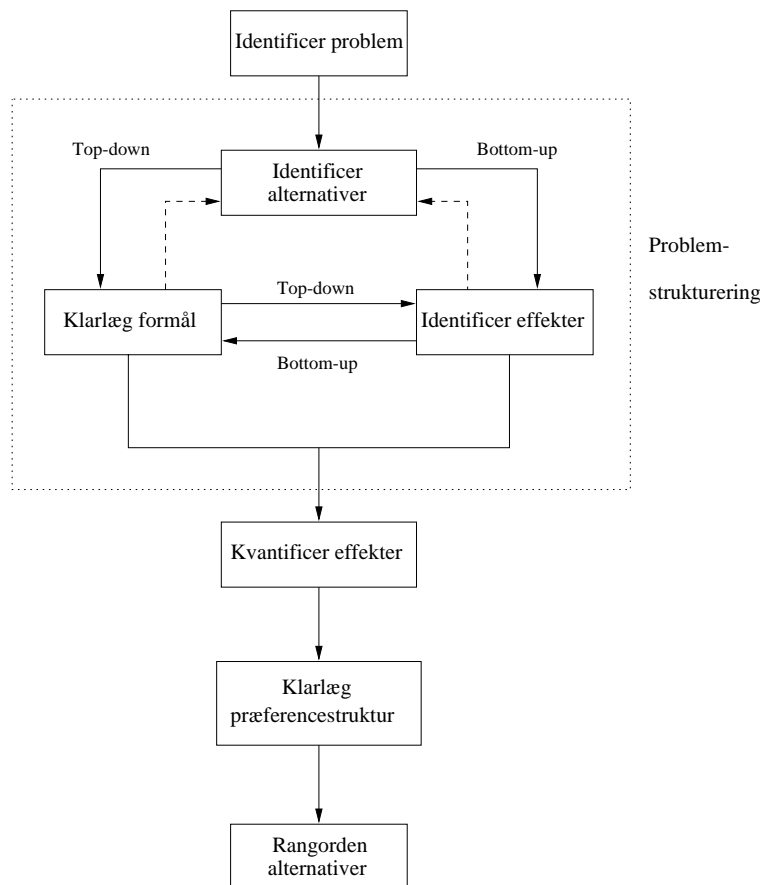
Identificer problem

Top-down

Identificer alternativer

Bottom-up

Problemstrukturering

Top-down

Klarlæg formål

Identificer effekter

Bottom-up

Kvantificer effekter

Klarlæg præferencestruktur

Rangorden alternativer